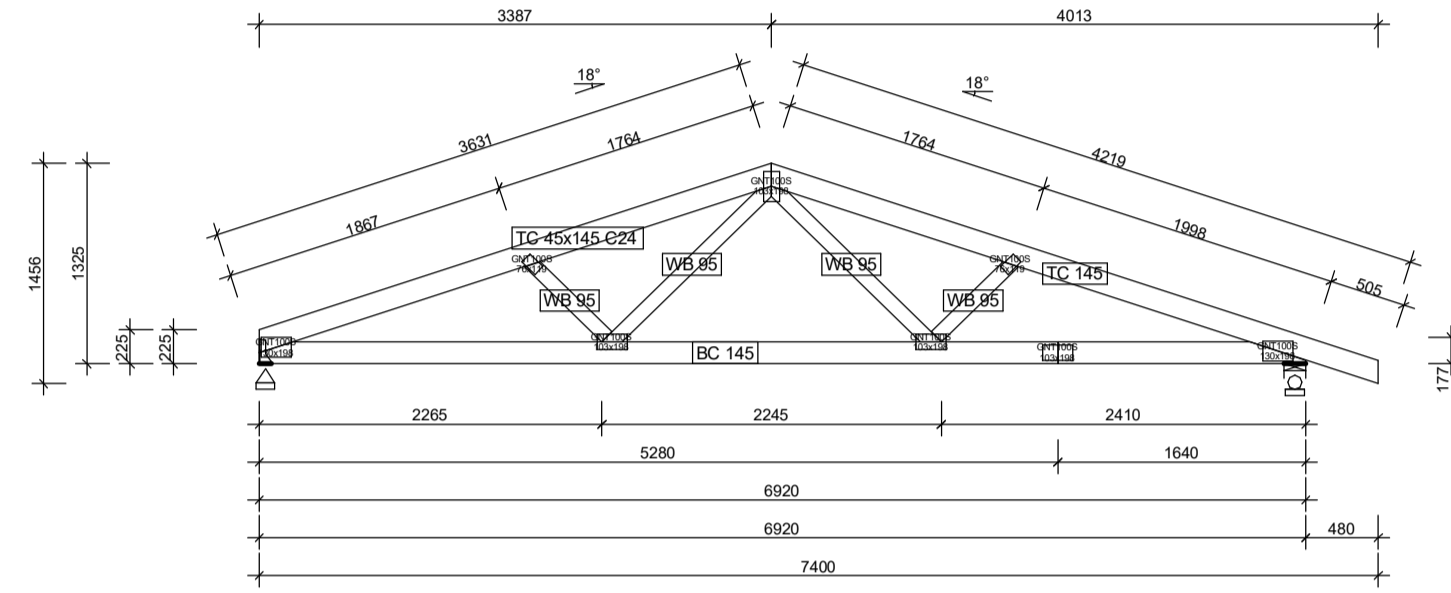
3387
4013
18°
18°
3631
1764
1764
4219
1867
1998
505
TC 45x145 C24
TC 145
WB 95
WB 95
WB 95
WB 95
GNT100S
103x198
GNT100S
76x119
GNT100S
76x119
GNT100S
100x198
GNT100S
103x198
GNT100S
103x198
GNT100S
103x198
GNT100S
130x198
BC 145
1456
1325
225
225
177
2265
2245
2410
5280
1640
6920
6920
480
7400